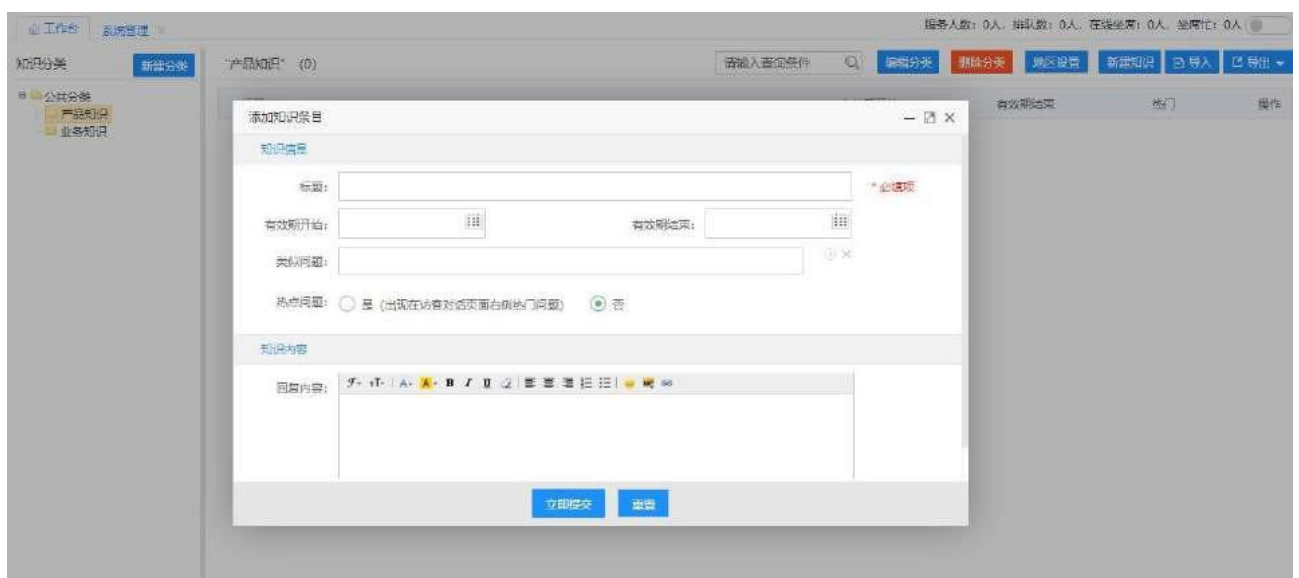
工作台　系统管理

服务人数：0人、排队数：0人、在线坐席：0人、坐席忙：0人

知识分类　新建分类

"产品知识"（0）

请输入查询条件　编辑分类　删除分类　热区设置　新建知识　导入　导出

公共分类
产品知识
业务知识

有效期结束　热门　操作

添加知识条目

知识信息

标题：　*必填项

有效期开始：　有效期结束：

类似问题：

热点问题：　是（出现在访客对话页面右侧热门问题）　否

知识内容

回复内容：

立即提交　重置